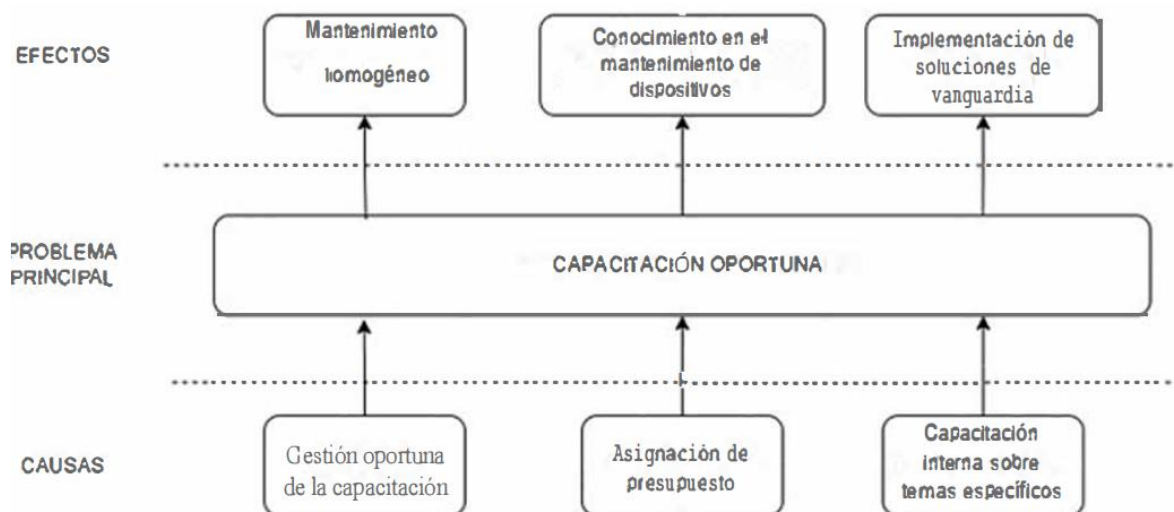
EFECTOS

Mantenimiento homogéneo

Conocimiento en el mantenimiento de dispositivos

Implementación de soluciones de vanguardia

PROBLEMA PRINCIPAL

CAPACITACIÓN OPORTUNA

CAUSAS

Gestión oportuna de la capacitación

Asignación de presupuesto

Capacitación interna sobre temas específicos